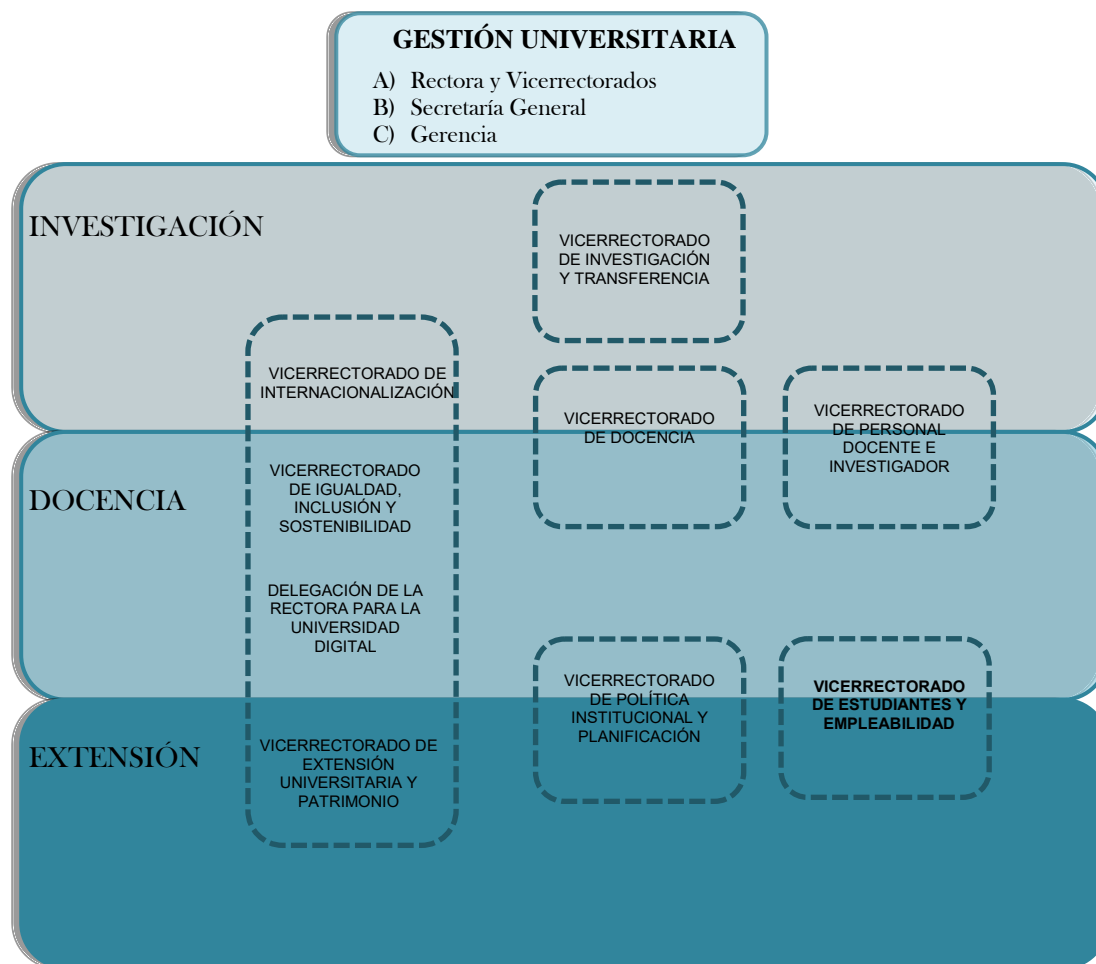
GESTIÓN UNIVERSITARIA

A) Rectora y Vicerrectorados
B) Secretaría General
C) Gerencia

INVESTIGACIÓN

VICERRECTORADO DE INVESTIGACIÓN Y TRANSFERENCIA

VICERRECTORADO DE INTERNACIONALIZACIÓN

VICERRECTORADO DE DOCENCIA

VICERRECTORADO DE PERSONAL DOCENTE E INVESTIGADOR

DOCENCIA

VICERRECTORADO DE IGUALDAD, INCLUSIÓN Y SOSTENIBILIDAD

DELEGACIÓN DE LA RECTORA PARA LA UNIVERSIDAD DIGITAL

VICERRECTORADO DE POLÍTICA INSTITUCIONAL Y PLANIFICACIÓN

VICERRECTORADO DE ESTUDIANTES Y EMPLEABILIDAD

EXTENSIÓN

VICERRECTORADO DE EXTENSIÓN UNIVERSITARIA Y PATRIMONIO